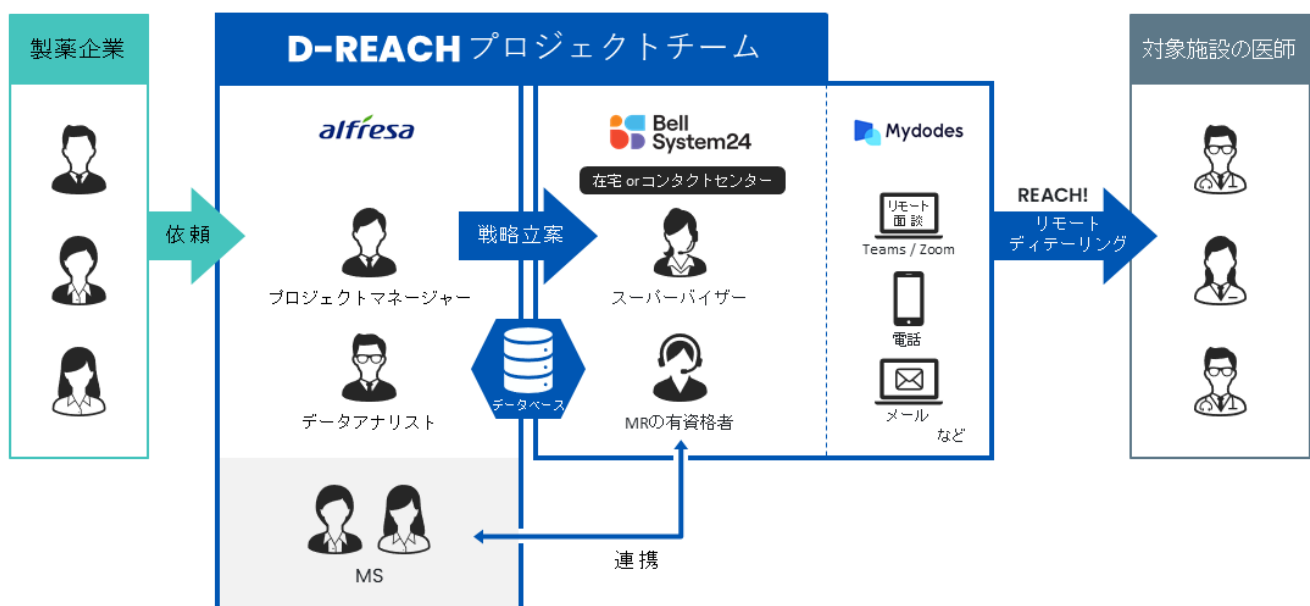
製薬企業

依頼

D-REACH プロジェクトチーム

alfresa

プロジェクトマネージャー

データアナリスト

MS

戦略立案

データベース

Bell System24

在宅 or コンタクトセンター

スーパーバイザー

MRの有資格者

Mydodes

リモート面談

Teams / Zoom

電話

メール

など

連携

REACH!

リモートディテーリング

対象施設の医師